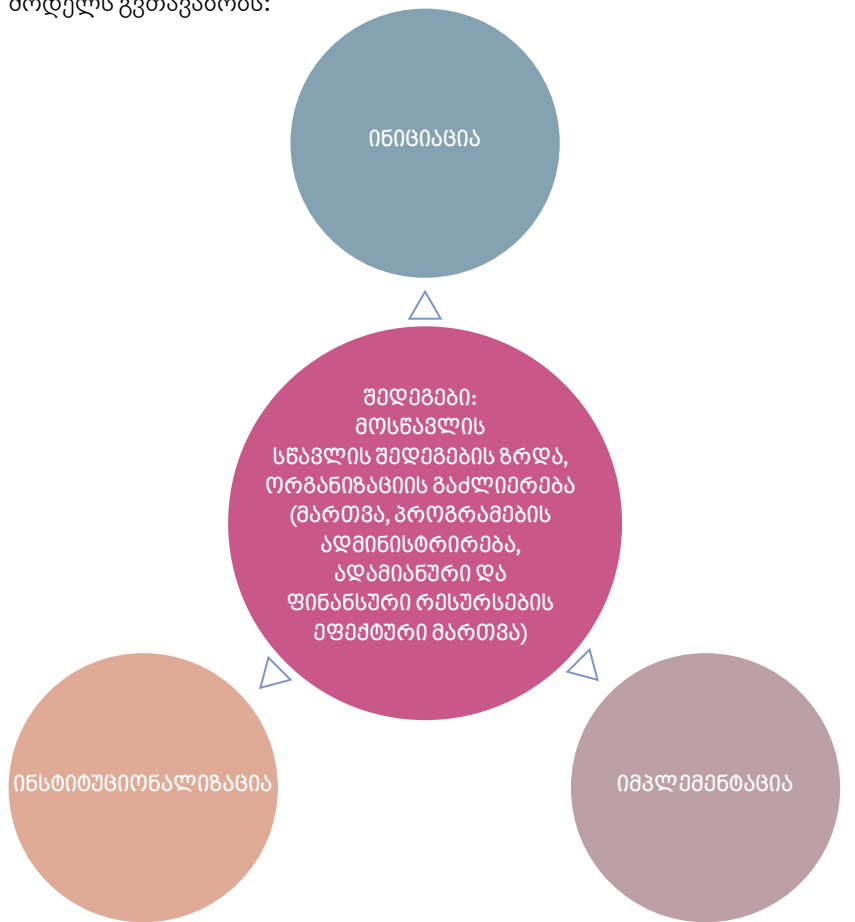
მოდელს გვთავაზობს:

ინიციაცია

შედეგები: მოსწავლის სწავლის შედეგების ზრდა, ორგანიზაციის გაძლიერება (მართვა, პროგრამების ადმინისტრირება, ადამიანური და ფინანსური რესურსების ეფექტური მართვა)

ინსტიტუციონალიზაცია

იმპლემენტაცია